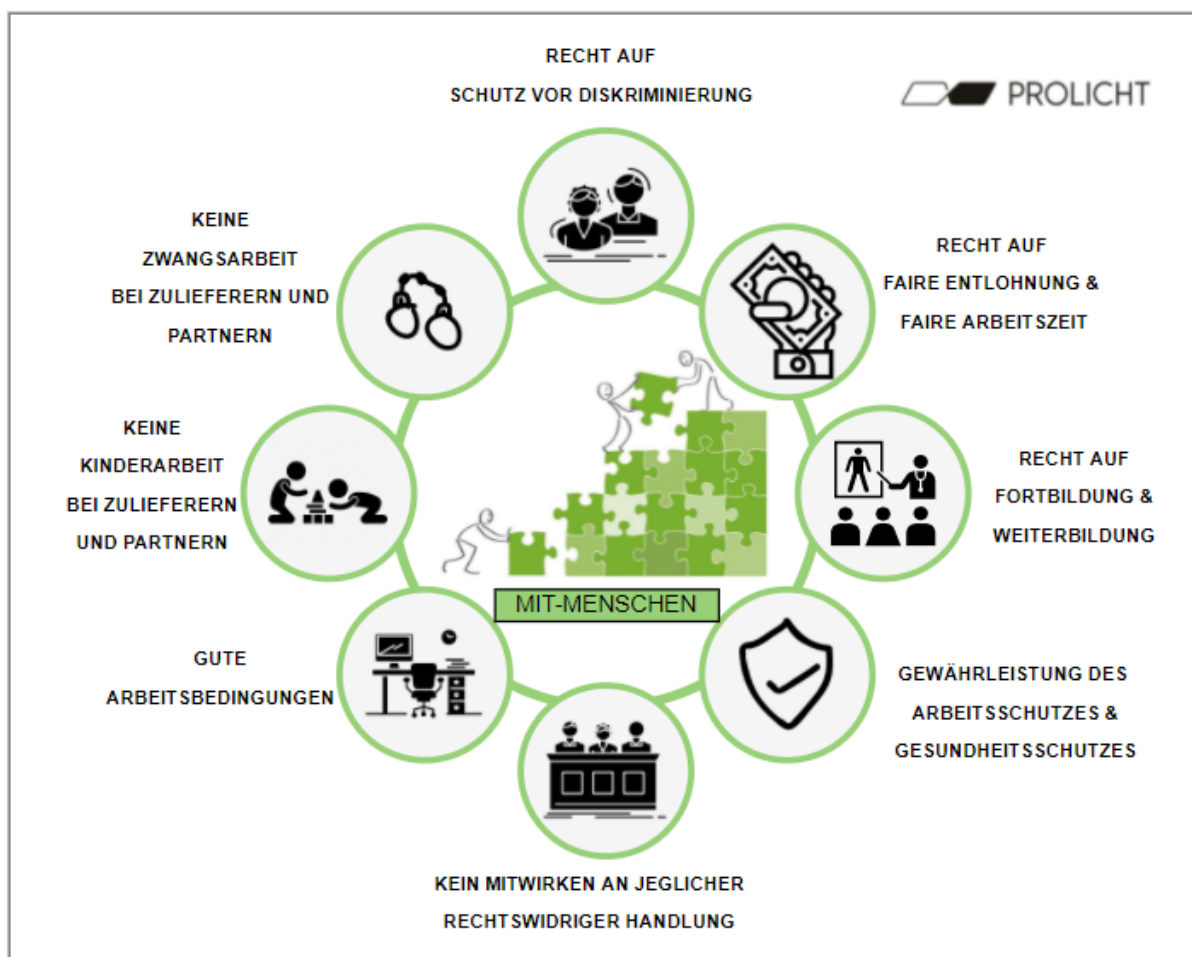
RECHT AUF
SCHUTZ VOR DISKRIMINIERUNG

PROLICHT

KEINE
ZWANGSARBEIT
BEI ZULIEFERERN UND
PARTNERN

RECHT AUF
FAIRE ENTLOHNUNG &
FAIRE ARBEITSZEIT

KEINE
KINDERARBEIT
BEI ZULIEFERERN
UND PARTNERN

RECHT AUF
FORTBILDUNG &
WEITERBILDUNG

MIT-MENSCHEN

GUTE
ARBEITSBEDINGUNGEN

GEWÄHRLEISTUNG DES
ARBEITSSCHUTZES &
GESUNDHEITSSCHUTZES

KEIN MITWIRKEN AN JEGLICHER
RECHTSWIDRIGER HANDLUNG